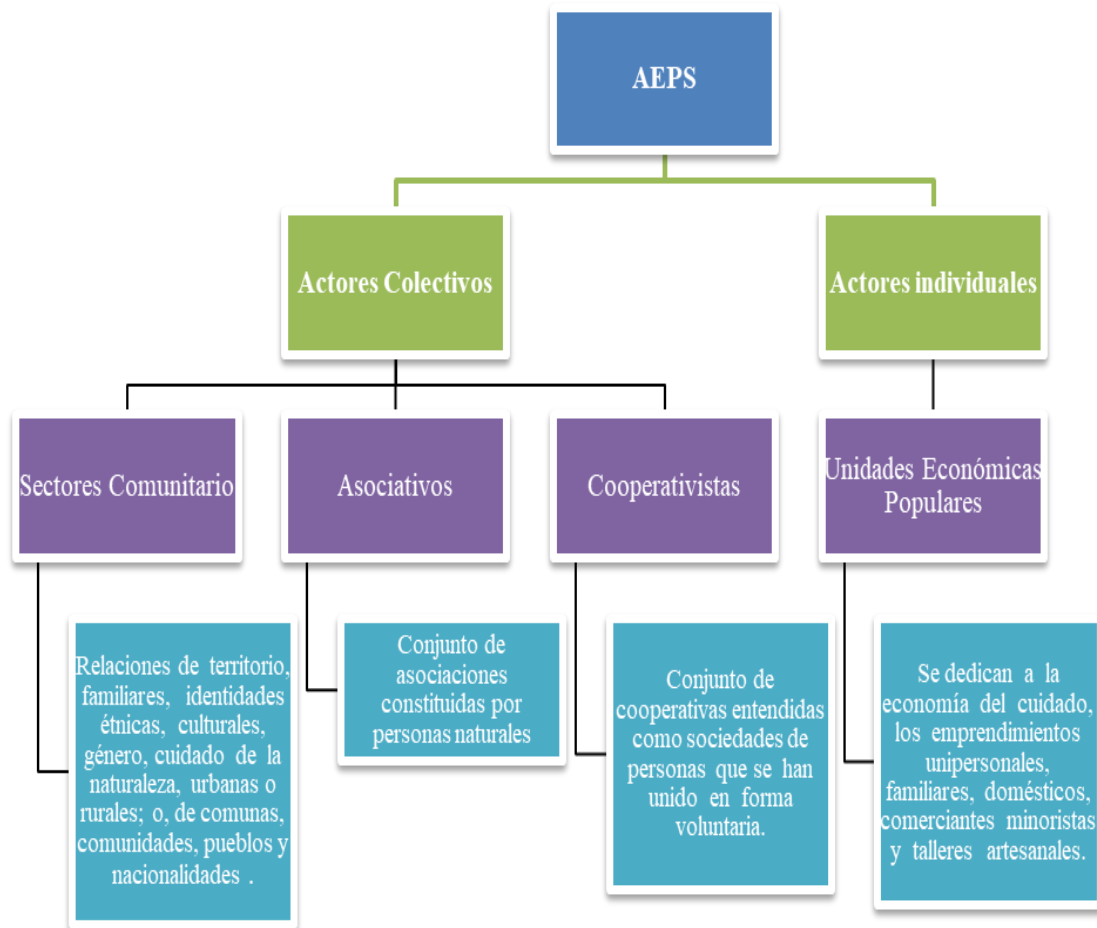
AEPS

Actores Colectivos

Actores individuales

Sectores Comunitario

Asociativos

Cooperativistas

Unidades Económicas Populares

Relaciones de territorio, familiares, identidades étnicas, culturales, género, cuidado de la naturaleza, urbanas o rurales; o, de comunas, comunidades, pueblos y nacionalidades .

Conjunto de asociaciones constituidas por personas naturales

Conjunto de cooperativas entendidas como sociedades de personas que se han unido en forma voluntaria.

Se dedican a la economía del cuidado, los emprendimientos unipersonales, familiares, domésticos, comerciantes minoristas y talleres artesanales.